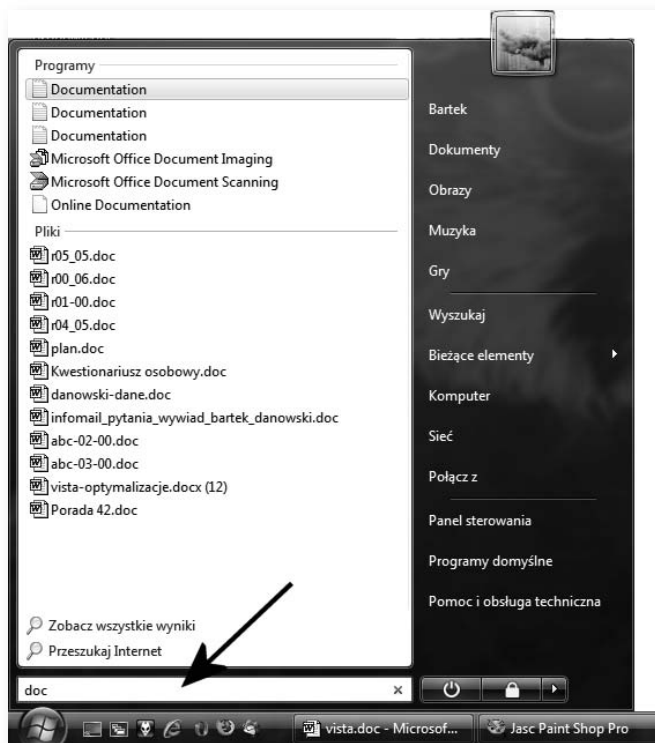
Programy
Documentation
Documentation
Documentation
Microsoft Office Document Imaging
Microsoft Office Document Scanning
Online Documentation
Pliki
r05_05.doc
r00_06.doc
r01-00.doc
r04_05.doc
plan.doc
Kwestionariusz osobowy.doc
danowski-dane.doc
infomail_pytania_wywiad_bartek_danowski.doc
abc-02-00.doc
abc-03-00.doc
vista-optymalizacje.docx (12)
Porada 42.doc
Zobacz wszystkie wyniki
Przeszukaj Internet
doc

Bartek
Dokumenty
Obrazy
Muzyka
Gry
Wyszukaj
Bieżące elementy
Komputer
Sieć
Połącz z
Panel sterowania
Programy domyślne
Pomoc i obsługa techniczna

vista.doc - Microsof...
Jasc Paint Shop Pro